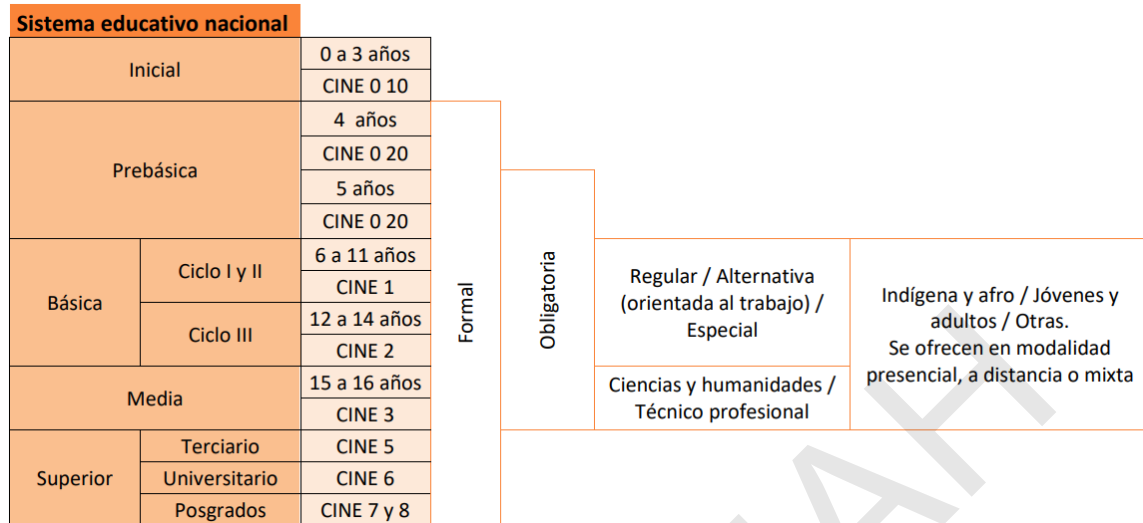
Sistema educativo nacional

| Nivel | Ciclo | Edad / CINE | | | | |
|---|---|---|---|---|---|---|
| Inicial | | 0 a 3 años | | | | |
| | | CINE 0 10 | | | | |
| Prebásica | | 4 años | Formal | | | |
| | | CINE 0 20 | | | | |
| | | 5 años | | Obligatoria | | |
| | | CINE 0 20 | | | | |
| Básica | Ciclo I y II | 6 a 11 años | | | Regular / Alternativa (orientada al trabajo) / Especial | Indígena y afro / Jóvenes y adultos / Otras. Se ofrecen en modalidad presencial, a distancia o mixta |
| | | CINE 1 | | | | |
| | Ciclo III | 12 a 14 años | | | | |
| | | CINE 2 | | | | |
| Media | | 15 a 16 años | | | Ciencias y humanidades / Técnico profesional | |
| | | CINE 3 | | | | |
| Superior | Terciario | CINE 5 | | | | |
| | Universitario | CINE 6 | | | | |
| | Posgrados | CINE 7 y 8 | | | | |